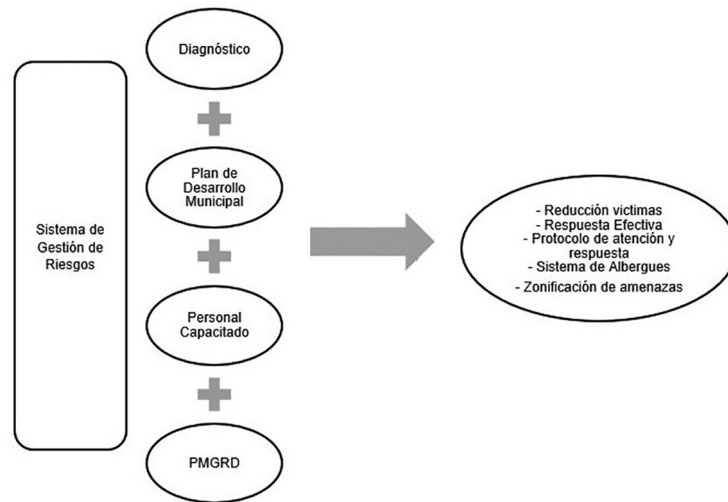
Sistema de Gestión de Riesgos

Diagnóstico

Plan de Desarrollo Municipal

Personal Capacitado

PMGRD

- Reducción victimas
- Respuesta Efectiva
- Protocolo de atención y respuesta
- Sistema de Albergues
- Zonificación de amenazas